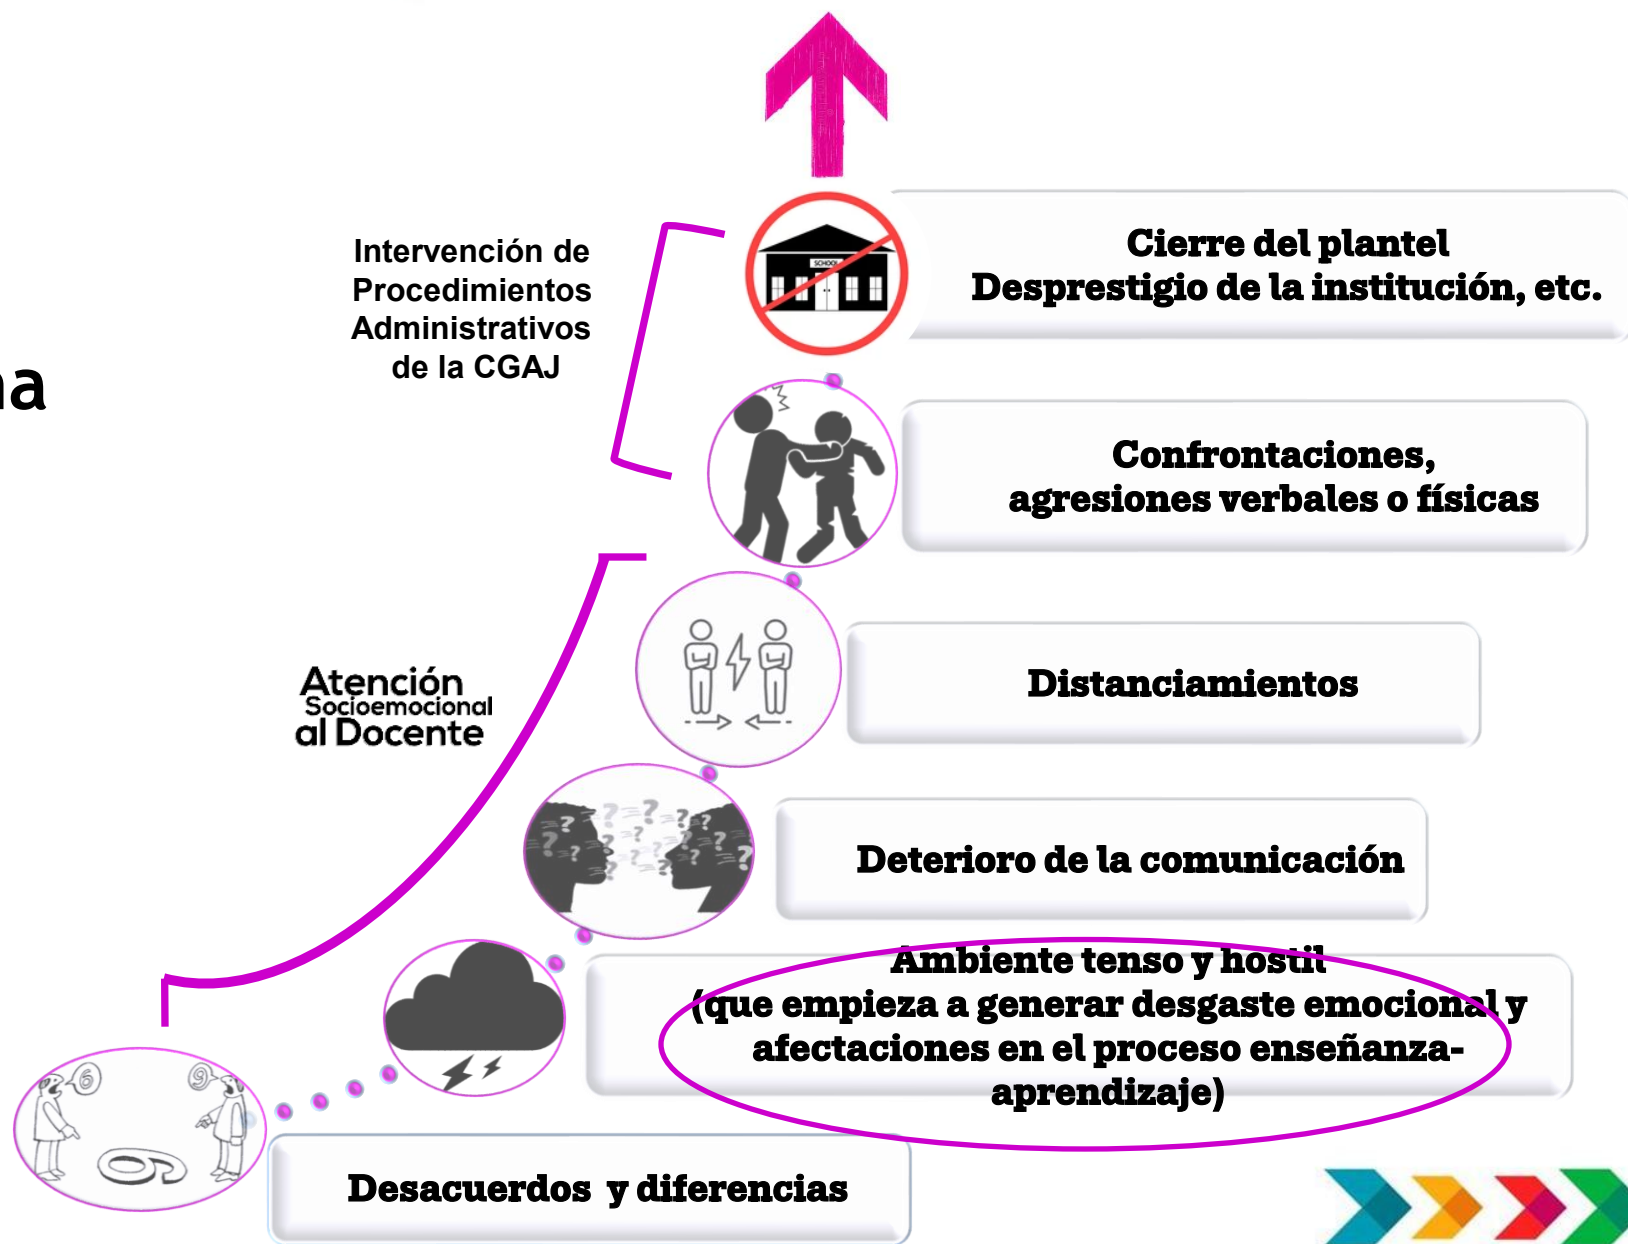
Intervención de Procedimientos Administrativos de la CGAJ

Cierre del plantel
Desprestigio de la institución, etc.

SCHOOL

ia

Confrontaciones,
agresiones verbales o físicas

Distanciamientos

Atención Socioemocional al Docente

Deterioro de la comunicación

Ambiente tenso y hostil
(que empieza a generar desgaste emocional y afectaciones en el proceso enseñanza-aprendizaje)

6 9

Desacuerdos y diferencias